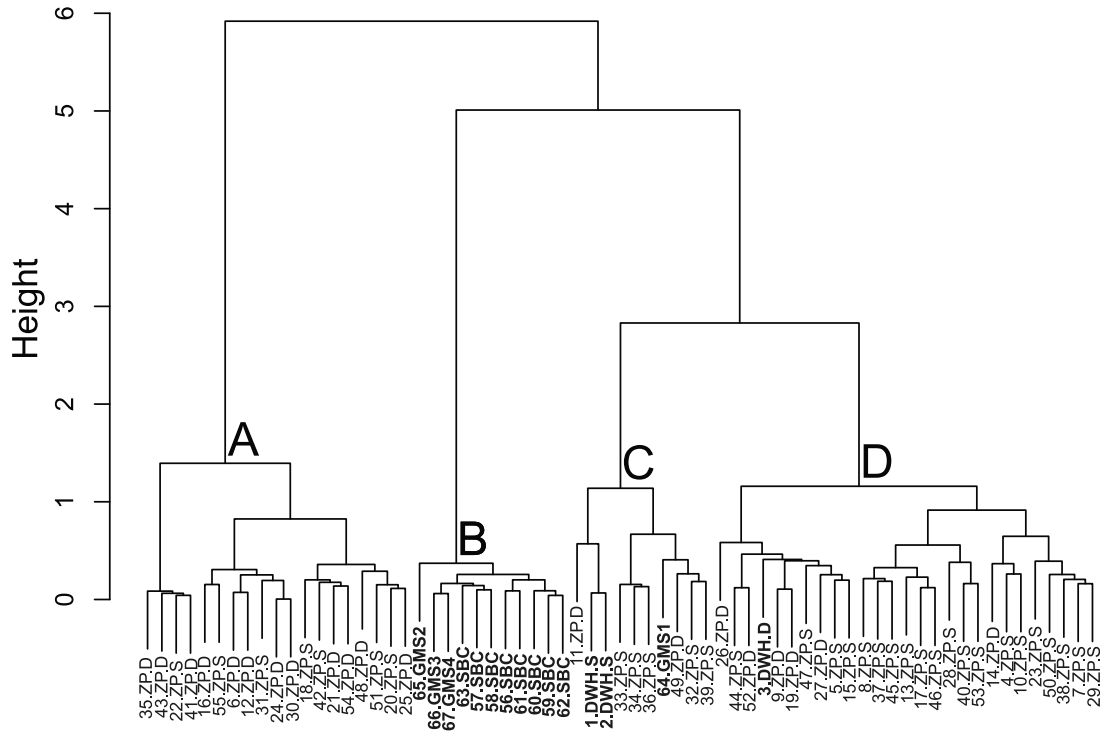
Height

0
1
2
3
4
5
6

A
B
C
D

35.ZP.D
43.ZP.D
22.ZP.S
41.ZP.D
16.ZP.D
55.ZP.S
6.ZP.D
12.ZP.D
31.ZP.S
24.ZP.D
30.ZP.D
18.ZP.S
42.ZP.S
21.ZP.D
54.ZP.D
48.ZP.D
51.ZP.S
20.ZP.S
25.ZP.D
65.GMS2
66.GMS3
67.GMS4
63.SBC
57.SBC
58.SBC
56.SBC
61.SBC
60.SBC
59.SBC
62.SBC
11.ZP.D
1.DWH.S
2.DWH.S
33.ZP.S
34.ZP.S
36.ZP.S
64.GMS1
49.ZP.D
32.ZP.S
39.ZP.S
26.ZP.D
44.ZP.S
52.ZP.D
3.DWH.D
9.ZP.D
19.ZP.D
47.ZP.S
27.ZP.D
5.ZP.S
15.ZP.S
8.ZP.S
37.ZP.S
45.ZP.S
13.ZP.S
17.ZP.S
46.ZP.S
28.ZP.S
40.ZP.S
53.ZP.S
14.ZP.D
4.ZP.S
10.ZP.S
23.ZP.S
50.ZP.S
38.ZP.S
7.ZP.S
29.ZP.S